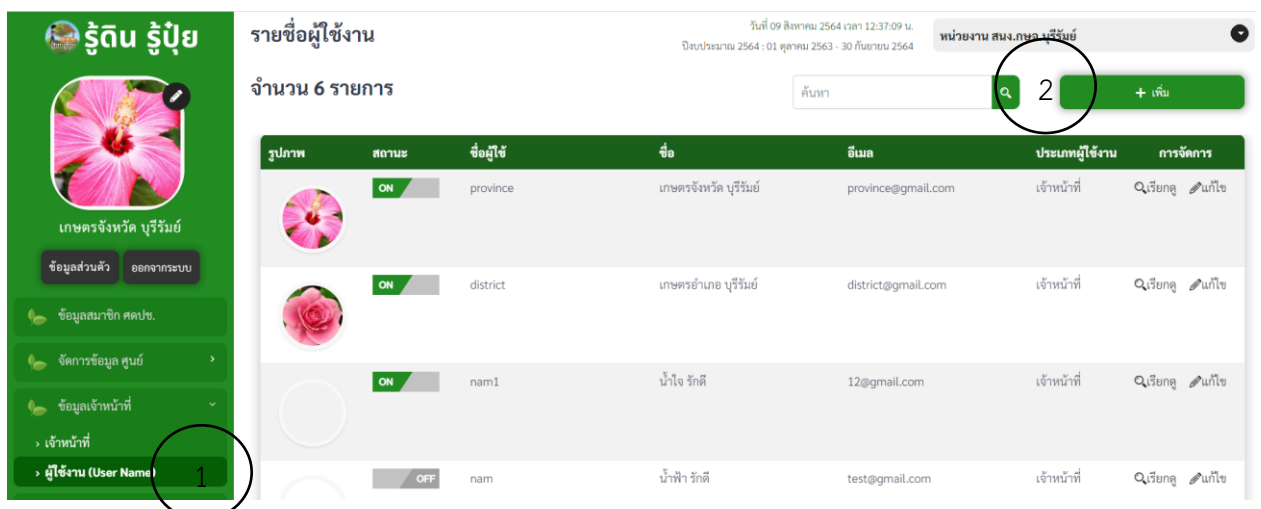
รู้ดิน รู้ปุ๋ย

เกษตรจังหวัด บุรีรัมย์

ข้อมูลส่วนตัว ออกจากระบบ

ข้อมูลสมาชิก ศดปช.

จัดการข้อมูล ศูนย์

ข้อมูลเจ้าหน้าที่

› เจ้าหน้าที่

› ผู้ใช้งาน (User Name)

1

รายชื่อผู้ใช้งาน

วันที่ 09 สิงหาคม 2564 เวลา 12:37:09 น.
ปีงบประมาณ 2564 : 01 ตุลาคม 2563 - 30 กันยายน 2564

หน่วยงาน สนง.กษจ.บุรีรัมย์

จำนวน 6 รายการ

ค้นหา

2

+ เพิ่ม

| รูปภาพ | สถานะ | ชื่อผู้ใช้ | ชื่อ | อีเมล | ประเภทผู้ใช้งาน | การจัดการ |
|---|---|---|---|---|---|---|
| | ON | province | เกษตรจังหวัด บุรีรัมย์ | province@gmail.com | เจ้าหน้าที่ | เรียกดู แก้ไข |
| | ON | district | เกษตรอำเภอ บุรีรัมย์ | district@gmail.com | เจ้าหน้าที่ | เรียกดู แก้ไข |
| | ON | nam1 | น้ำใจ รักดี | 12@gmail.com | เจ้าหน้าที่ | เรียกดู แก้ไข |
| | OFF | nam | น้ำฟ้า รักดี | test@gmail.com | เจ้าหน้าที่ | เรียกดู แก้ไข |